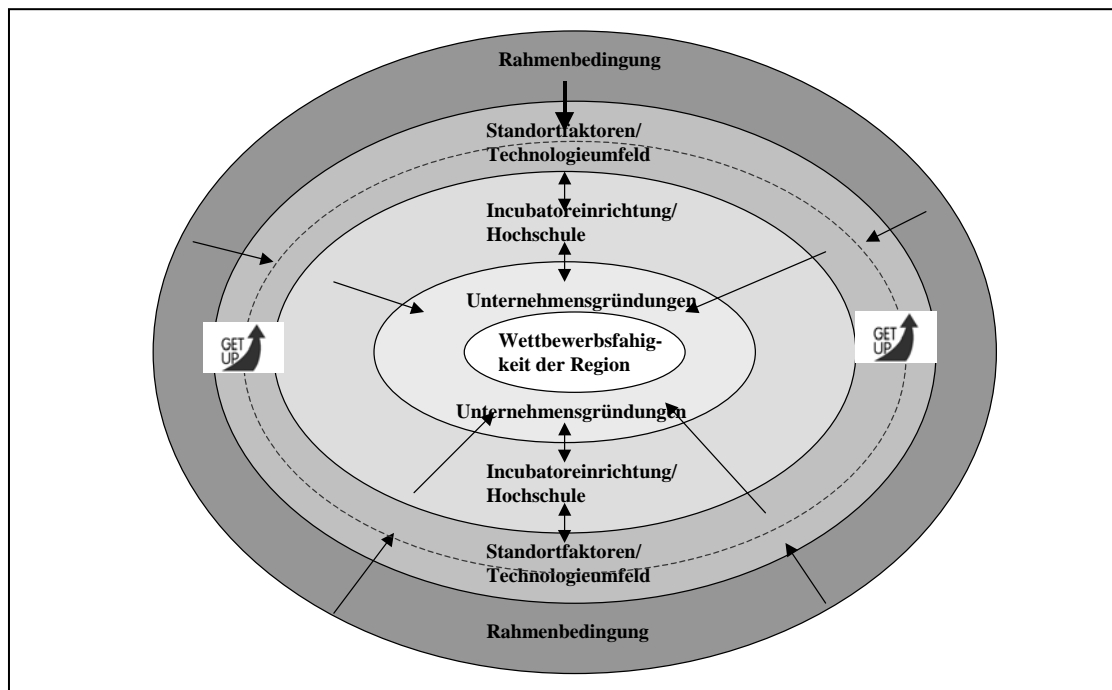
Rahmenbedingung

Standortfaktoren/ Technologieumfeld

Incubatoreinrichtung/ Hochschule

Unternehmensgründungen

GET UP

Wettbewerbsfahigkeit der Region

GET UP

Unternehmensgründungen

Incubatoreinrichtung/ Hochschule

Standortfaktoren/ Technologieumfeld

Rahmenbedingung